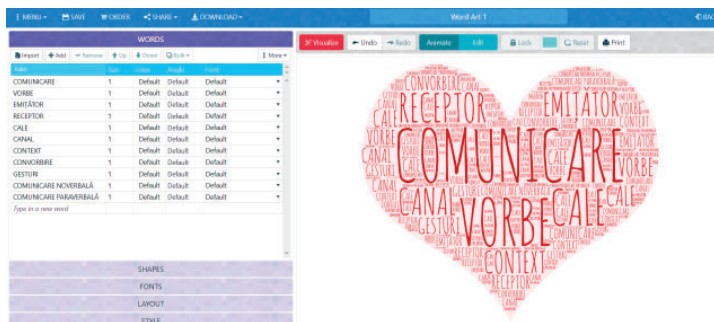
⋮ MENU ▾ SAVE ORDER SHARE ▾ DOWNLOAD ▾ Word Art 1 BAC

WORDS

Import + Add − Remove ↑ Up ↓ Down Rule ▾ ⋮ More ▾

| Filter | Size | Color | Angle | Font | |
|---|---|---|---|---|---|
| COMUNICARE | 1 | Default | Default | Default | ▾ |
| VORBE | 1 | Default | Default | Default | ▾ |
| EMITĂTOR | 1 | Default | Default | Default | ▾ |
| RECEPTOR | 1 | Default | Default | Default | ▾ |
| CALE | 1 | Default | Default | Default | ▾ |
| CANAL | 1 | Default | Default | Default | ▾ |
| CONTEXT | 1 | Default | Default | Default | ▾ |
| CONVORBIRE | 1 | Default | Default | Default | ▾ |
| GESTURI | 1 | Default | Default | Default | ▾ |
| COMUNICARE NOVERBALĂ | 1 | Default | Default | Default | ▾ |
| COMUNICARE PARAVERBALĂ | 1 | Default | Default | Default | ▾ |
| Type in a new word | | | | | |

SHAPES
FONTS
LAYOUT
STYLE

Visualize ← Undo → Redo Animate Edit Lock Reset Print

RECEPTOR CONVORBIRE EMITATOR VORBE CALE COMUNICARE CANAL VORBE CALE GESTURI CONTEXT RECEPTOR COMUNICARE NOVERBALA CONTEXT EMITATOR CANAL CALE GESTURI VORBE COMUNICARE